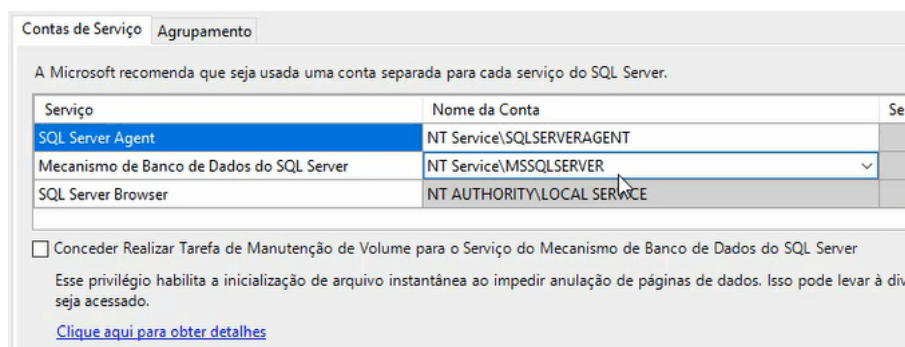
Contas de Serviço Agrupamento

A Microsoft recomenda que seja usada uma conta separada para cada serviço do SQL Server.

| Serviço | Nome da Conta | Se |
|---|---|---|
| SQL Server Agent | NT Service\SQLSERVERAGENT | |
| Mecanismo de Banco de Dados do SQL Server | NT Service\MSSQLSERVER | |
| SQL Server Browser | NT AUTHORITY\LOCAL SERVICE | |

Conceder Realizar Tarefa de Manutenção de Volume para o Serviço do Mecanismo de Banco de Dados do SQL Server

Esse privilégio habilita a inicialização de arquivo instantânea ao impedir anulação de páginas de dados. Isso pode levar à div seja acessado.

Clique aqui para obter detalhes